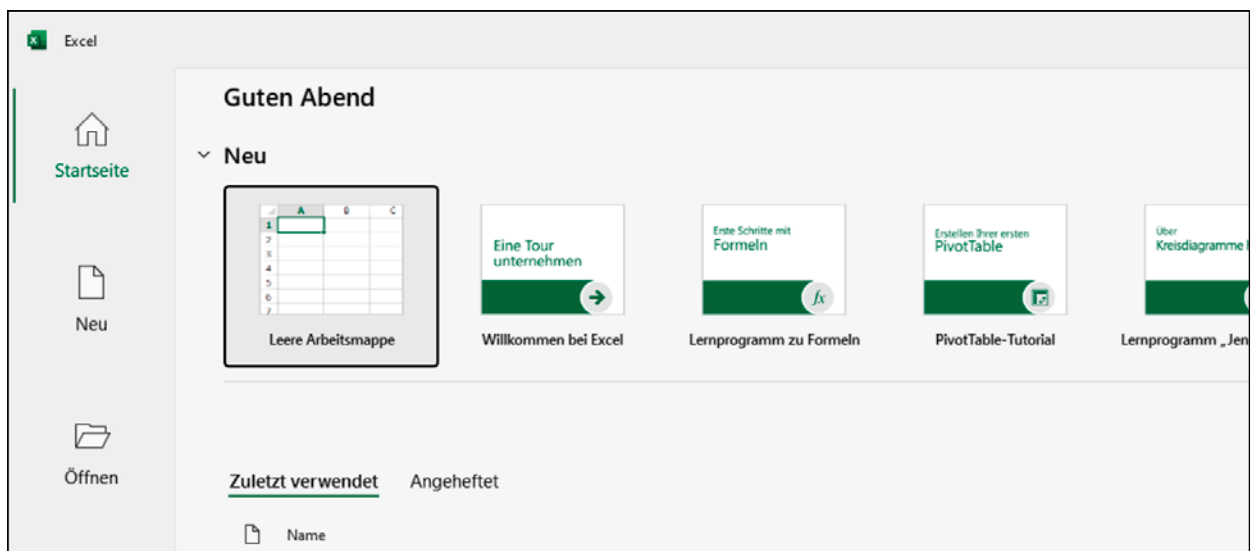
Excel

Startseite

Neu

Öffnen

Guten Abend

Neu

| | A | B | C |
|---|---|---|---|
| 1 | | | |
| 2 | | | |
| 3 | | | |
| 4 | | | |
| 5 | | | |
| 6 | | | |
| 7 | | | |

Leere Arbeitsmappe

Eine Tour unternehmen

Willkommen bei Excel

Erste Schritte mit Formeln

$fx$

Lernprogramm zu Formeln

Erstellen Ihrer ersten PivotTable

PivotTable-Tutorial

Über Kreisdiagramme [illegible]

Lernprogramm „Jen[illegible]

Zuletzt verwendet Angeheftet

Name